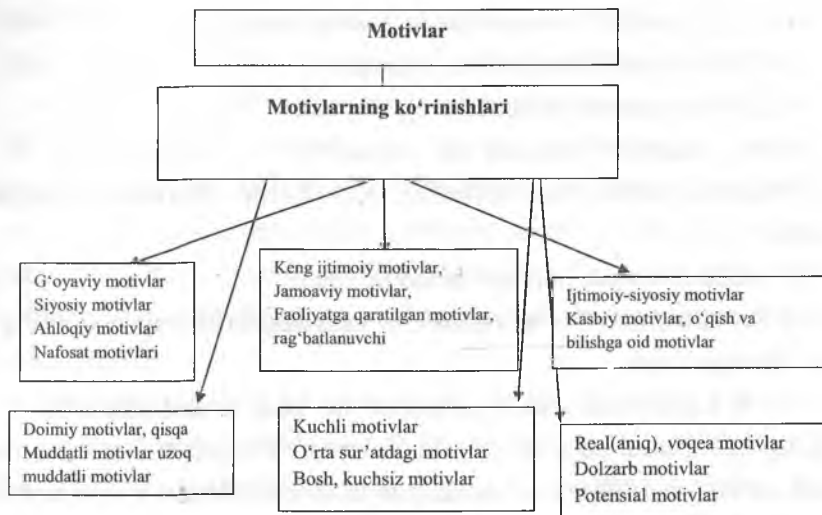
Motivlar

Motivlarning ko‘rinishlari

G‘oyaviy motivlar
Siyosiy motivlar
Ahloqiy motivlar
Nafosat motivlari

Keng ijtimoiy motivlar,
Jamoaviy motivlar,
Faoliyatga qaratilgan motivlar,
rag‘batlanuvchi

Ijtimoiy-siyosiy motivlar
Kasbiy motivlar, o‘qish va
bilishga oid motivlar

Doimiy motivlar, qisqa
Muddatli motivlar uzoq
muddatli motivlar

Kuchli motivlar
O‘rta sur’atdagi motivlar
Bosh, kuchsiz motivlar

Real(aniq), voqea motivlar
Dolzarb motivlar
Potensial motivlar